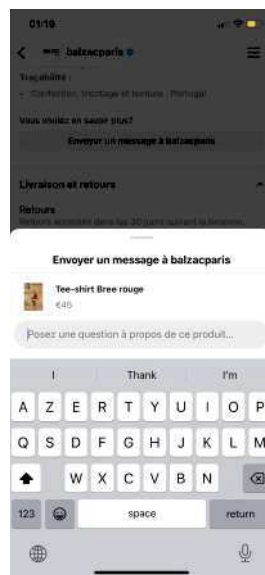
01:19

balzacparis

Traçabilité :

• Confection, tricotage et teinture : Portugal

Vous voulez en savoir plus?

Envoyer un message à balzacparis

Livraison et retours

Retours

Retours acceptés dans les 30 jours suivant la livraison

Envoyer un message à balzacparis

Tee-shirt Bree rouge

€45

Posez une question à propos de ce produit...

I Thank I'm

A Z E R T Y U I O P

Q S D F G H J K L M

W X C V B N

123 space return